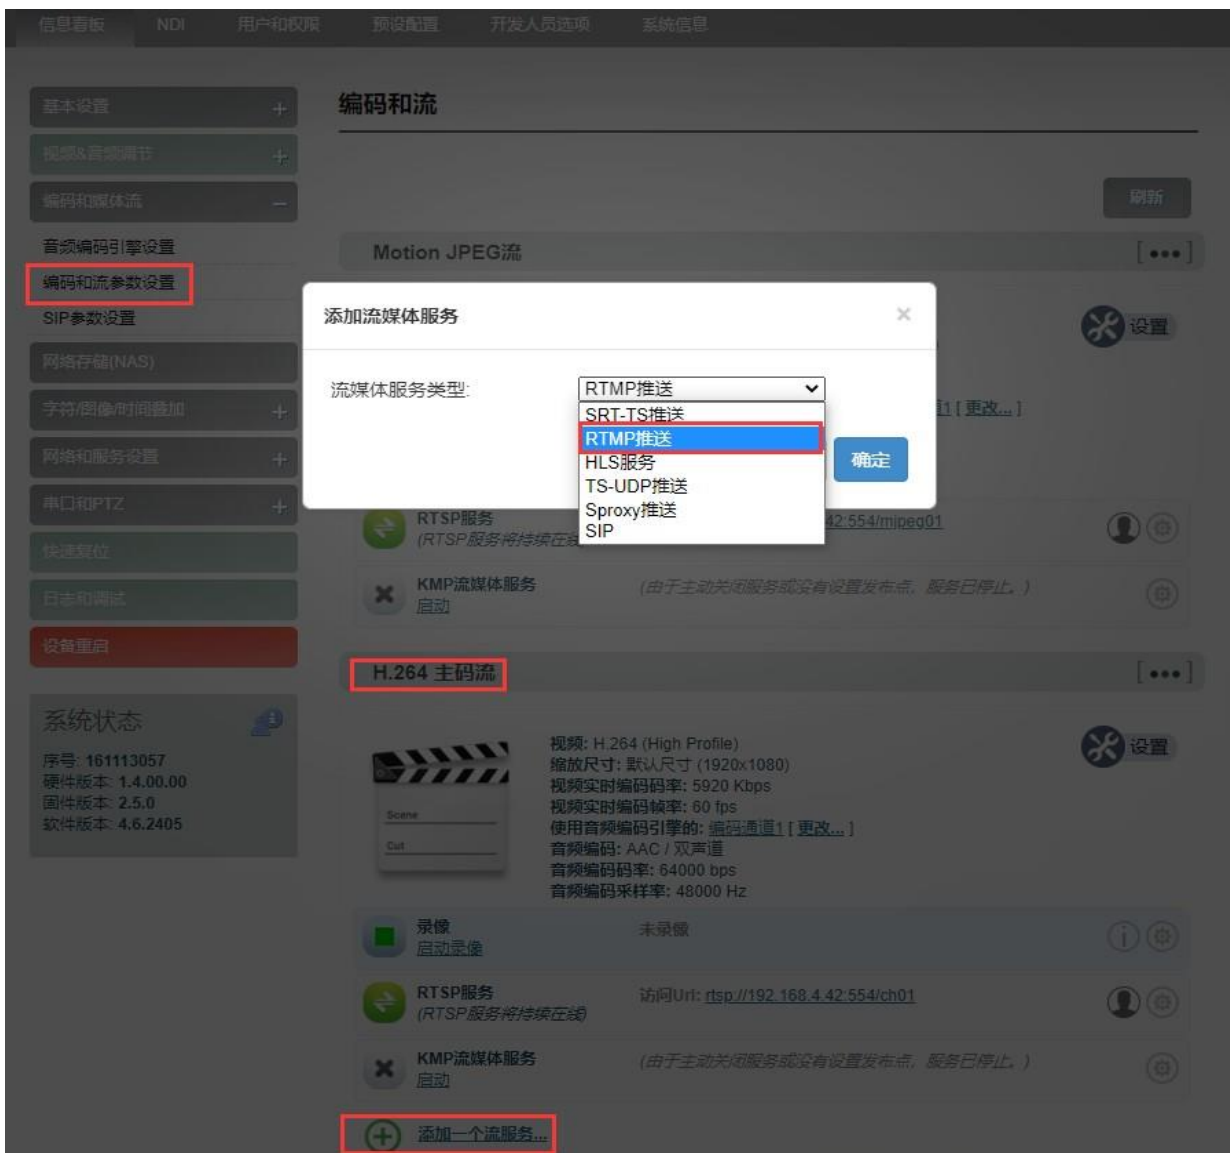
信息看板 NDI 用户和权限 预设配置 开发人员选项 系统信息

基本设置 +
视频&音频调节 +
编码和媒体流 −
音频编码引擎设置
编码和流参数设置
SIP参数设置
网络存储(NAS)
字符/图像/时间叠加 +
网络和服务设置 +
串口和PTZ +
快速复位
日志和调试
设备重启

系统状态
序号: 161113057
硬件版本: 1.4.00.00
固件版本: 2.5.0
软件版本: 4.6.2405

编码和流

刷新

Motion JPEG流 [•••]

设置

添加流媒体服务 ×

流媒体服务类型: RTMP推送
SRT-TS推送
RTMP推送
HLS服务
TS-UDP推送
Sproxy推送
SIP

确定

1 [ 更改... ]

RTSP服务
(RTSP服务将持续在线) 42:554/mjpeg01

KMP流媒体服务
启动
(由于主动关闭服务或没有设置发布点，服务已停止。)

H.264 主码流 [•••]

设置

视频: H.264 (High Profile)
缩放尺寸: 默认尺寸 (1920x1080)
视频实时编码码率: 5920 Kbps
视频实时编码帧率: 60 fps
使用音频编码引擎的: 编码通道1 [ 更改... ]
音频编码: AAC / 双声道
音频编码码率: 64000 bps
音频编码采样率: 48000 Hz

Scene
Cut

录像
启动录像
未录像

RTSP服务
(RTSP服务将持续在线)
访问Url: rtsp://192.168.4.42:554/ch01

KMP流媒体服务
启动
(由于主动关闭服务或没有设置发布点，服务已停止。)

添加一个流服务...